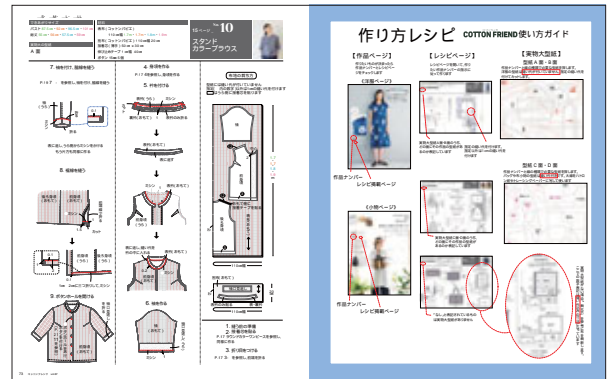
No. 10

スタンドカラーブラウス

7. 袖を付け、脇線を縫う

8. 袖口を縫う

9. ボタンホールを開ける

4. 身頃を縫う

5. 衿を付ける

6. 裾を縫う

作り方レシピ COTTON FRIEND 使い方ガイド

【作品ページ】

【レシピページ】

【実物大型紙】

《洋服ページ》

《小物ページ》

作品ナンバー

レシピ掲載ページ

作品ナンバー

レシピ掲載ページ

型紙 A 面・B 面

型紙 C 面・D 面

78